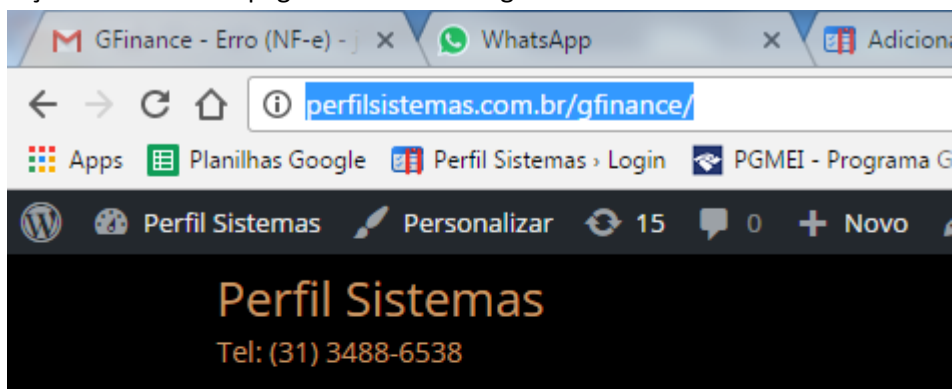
GFinance - Erro (NF-e) - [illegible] ×
WhatsApp ×
Adiciona

perfilsistemas.com.br/gfinance/

Apps
Planilhas Google
Perfil Sistemas › Login
PGMEI - Programa G

Perfil Sistemas
Personalizar
15
0
Novo

Perfil Sistemas
Tel: (31) 3488-6538